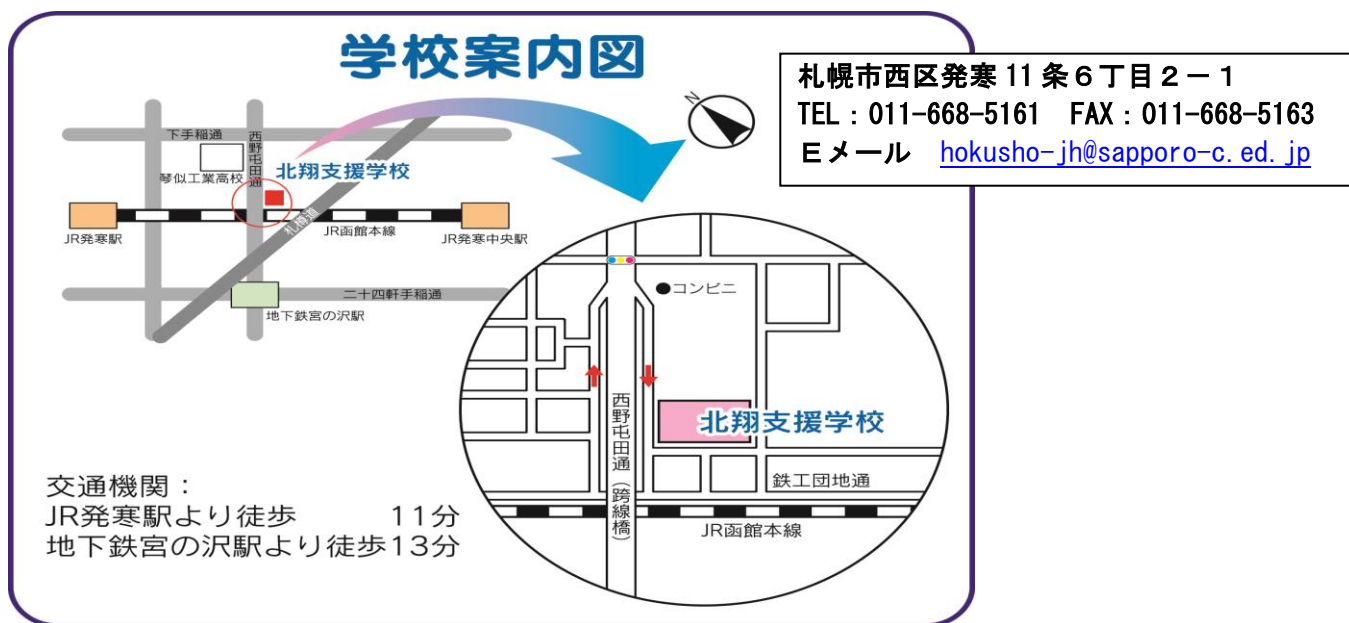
学校案内図

札幌市西区発寒 11 条６丁目２－１
TEL：011-668-5161　FAX：011-668-5163
Ｅメール　hokusho-jh@sapporo-c.ed.jp

N

下手稲通
西野屯田通
琴似工業高校
北翔支援学校
札樽道
JR発寒駅
JR函館本線
JR発寒中央駅
二十四軒手稲通
地下鉄宮の沢駅

コンビニ
西野屯田通（跨線橋）
北翔支援学校
鉄工団地通
JR函館本線

交通機関：
JR発寒駅より徒歩　　　11分
地下鉄宮の沢駅より徒歩13分